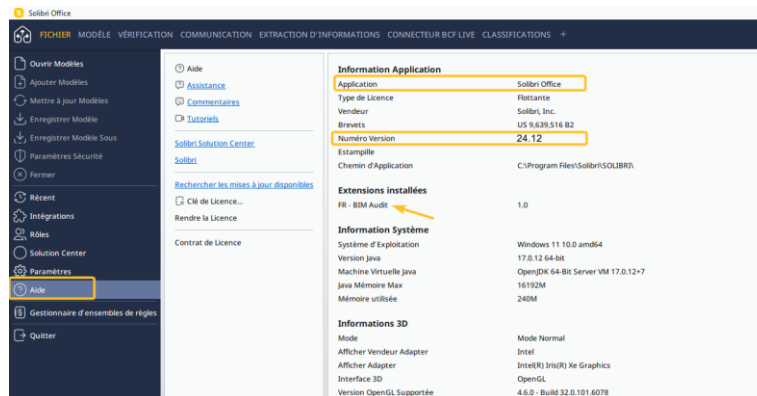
Solibri Office

FICHIER MODÈLE VÉRIFICATION COMMUNICATION EXTRACTION D'INFORMATIONS CONNECTEUR BCF LIVE CLASSIFICATIONS +

Ouvrir Modèles
Ajouter Modèles
Mettre à jour Modèles
Enregistrer Modèle
Enregistrer Modèle Sous
Paramètres Sécurité
Fermer
Récent
Intégrations
Rôles
Solution Center
Paramètres
Aide
Gestionnaire d'ensembles de règles
Quitter

Aide
Assistance
Commentaires
Tutoriels

Solibri Solution Center
Solibri

Rechercher les mises à jour disponibles
Clé de Licence...
Rendre la Licence

Contrat de Licence

Information Application

| | |
|---|---|
| Application | Solibri Office |
| Type de Licence | Flottante |
| Vendeur | Solibri, Inc. |
| Brevets | US 9,639,516 B2 |
| Numéro Version | 24.12 |
| Estampille | |
| Chemin d'Application | C:\Program Files\Solibri\SOLIBRI\ |

Extensions installées

| | |
|---|---|
| FR - BIM Audit | 1.0 |

Information Système

| | |
|---|---|
| Système d'Exploitation | Windows 11 10.0 amd64 |
| Version Java | 17.0.12 64-bit |
| Machine Virtuelle Java | OpenJDK 64-Bit Server VM 17.0.12+7 |
| Java Mémoire Max | 16192M |
| Mémoire utilisée | 240M |

Informations 3D

| | |
|---|---|
| Mode | Mode Normal |
| Afficher Vendeur Adapter | Intel |
| Afficher Adapter | Intel(R) Iris(R) Xe Graphics |
| Interface 3D | OpenGL |
| Version OpenGL Supportée | 4.6.0 - Build 32.0.101.6078 |